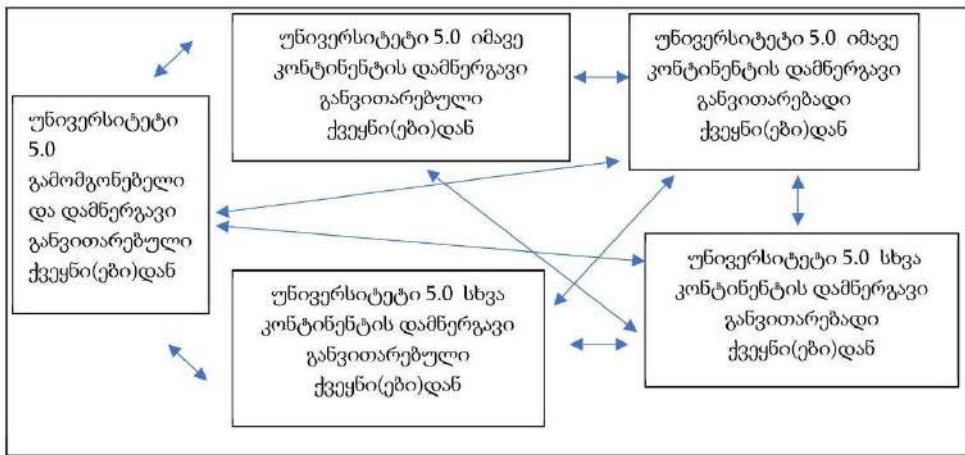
უნივერსიტეტი 5.0 იმავე კონტინენტის დამნერგავი განვითარებული ქვეყნი(ები)დან

უნივერსიტეტი 5.0 იმავე კონტინენტის დამნერგავი განვითარებადი ქვეყნი(ები)დან

უნივერსიტეტი 5.0 გამომგონებელი და დამნერგავი განვითარებული ქვეყნი(ები)დან

უნივერსიტეტი 5.0 სხვა კონტინენტის დამნერგავი განვითარებადი ქვეყნი(ები)დან

უნივერსიტეტი 5.0 სხვა კონტინენტის დამნერგავი განვითარებული ქვეყნი(ები)დან